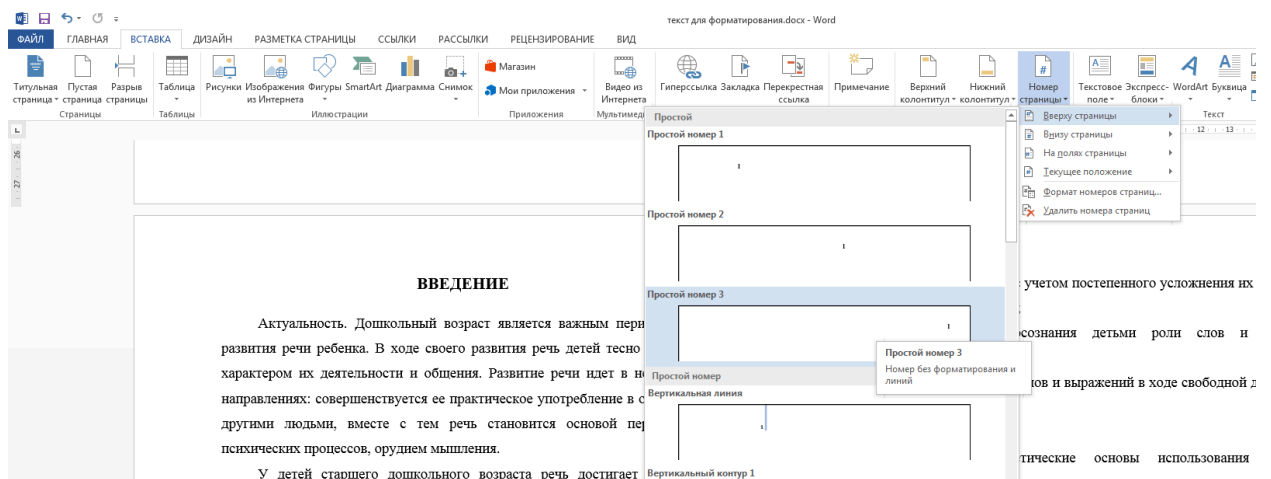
текст для форматирования.docx - Word

ФАЙЛ ГЛАВНАЯ ВСТАВКА ДИЗАЙН РАЗМЕТКА СТРАНИЦЫ ССЫЛКИ РАССЫЛКИ РЕЦЕНЗИРОВАНИЕ ВИД

Титульная страница Пустая страница Разрыв страницы
Страницы
Таблица
Таблицы
Рисунки Изображения из Интернета Фигуры SmartArt Диаграмма Снимок
Иллюстрации
Магазин
Мои приложения
Приложения
Видео из Интернета
Мультимед
Гиперссылка Закладка Перекрестная ссылка
Примечание
Верхний колонтитул Нижний колонтитул Номер страницы
Текстовое поле Экспресс-блоки WordArt Буквица
Текст

Простой
Простой номер 1
1
Простой номер 2
1
Простой номер 3
1
Простой номер
Вертикальная линия
1
Вертикальный контур 1

Вверху страницы
Внизу страницы
На полях страницы
Текущее положение
Формат номеров страниц...
Удалить номера страниц

Простой номер 3
Номер без форматирования и линий

26
27
12 13

ВВЕДЕНИЕ

Актуальность. Дошкольный возраст является важным пери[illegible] развития речи ребенка. В ходе своего развития речь детей тесно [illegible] характером их деятельности и общения. Развитие речи идет в н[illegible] направлениях: совершенствуется ее практическое употребление в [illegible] другими людьми, вместе с тем речь становится основой пер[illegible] психических процессов, орудием мышления.

У детей старшего дошкольного возраста речь достигает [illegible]

учетом постепенного усложнения их
осознания детьми роли слов и
ов и выражений в ходе свободной
тические основы использования